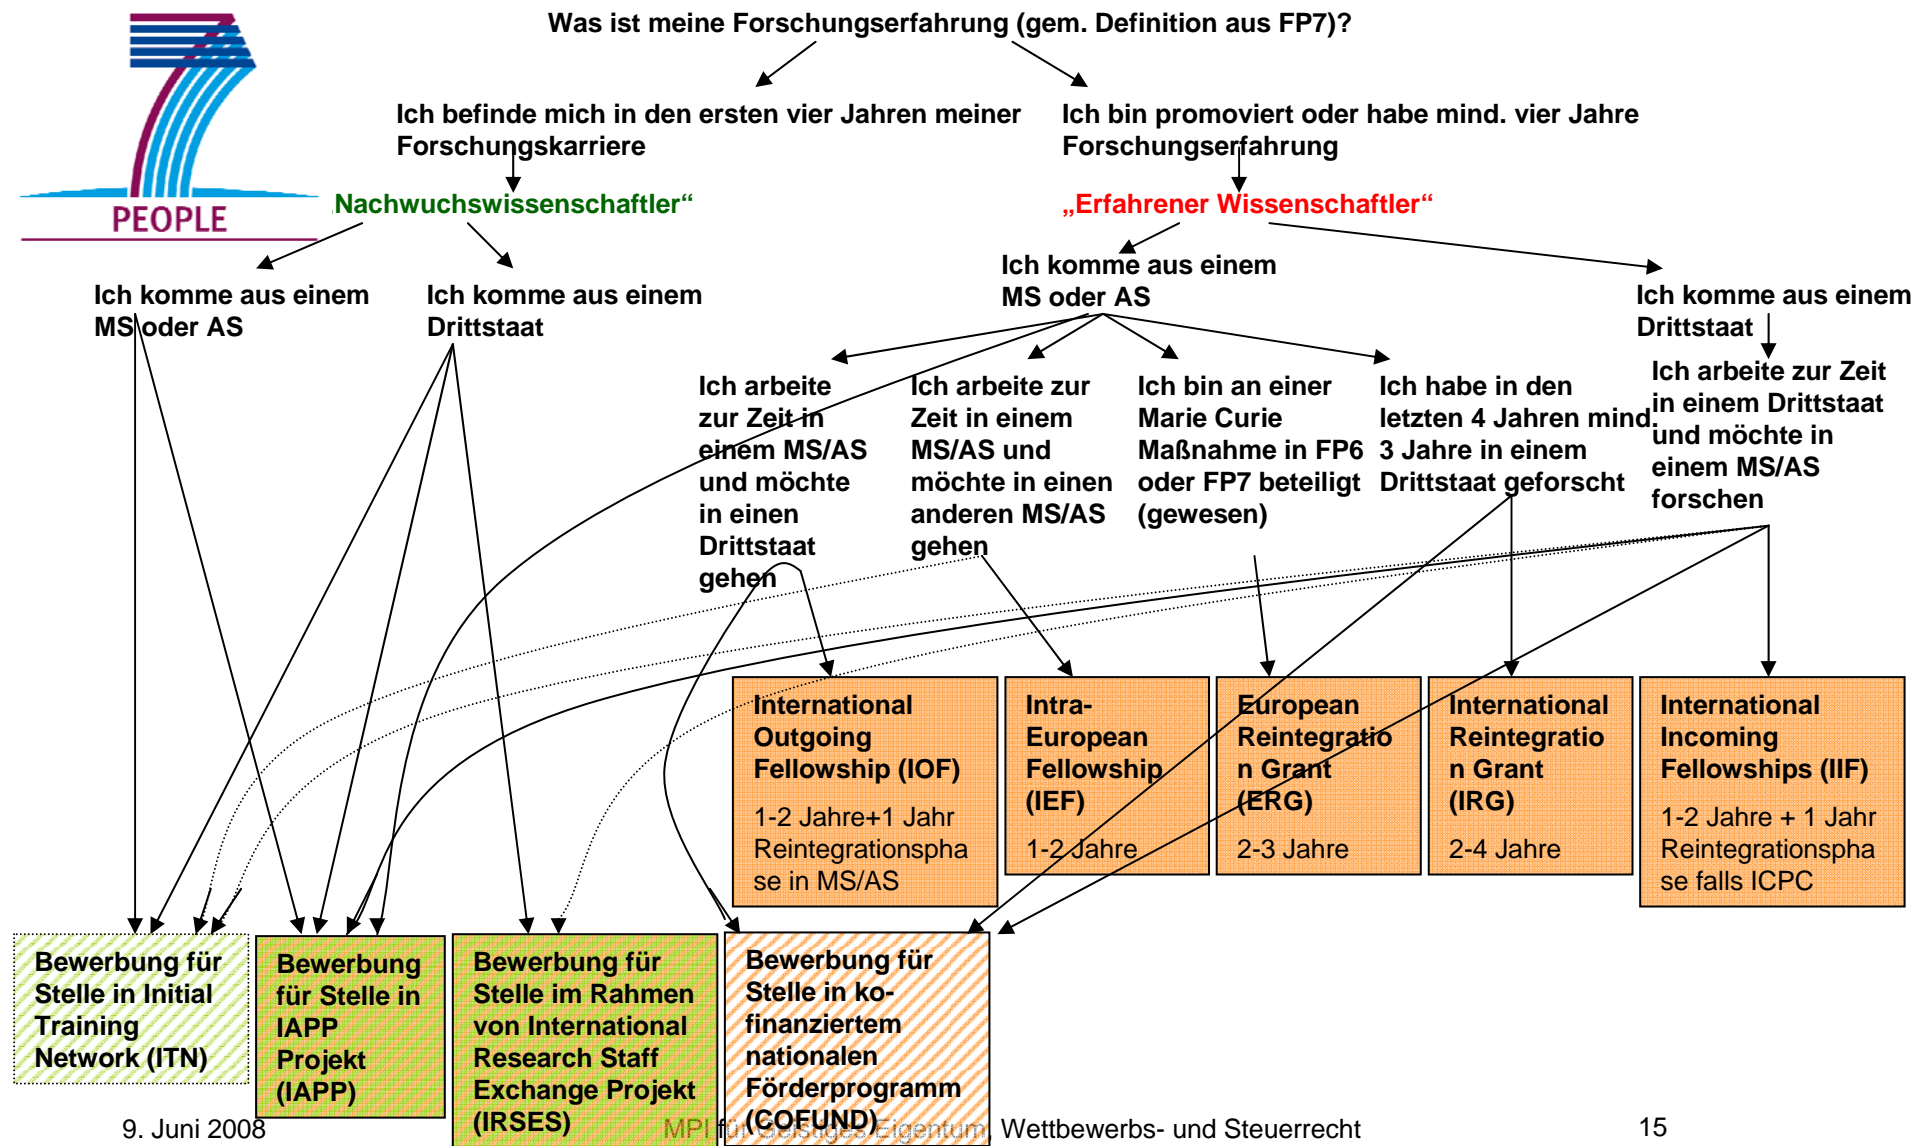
PEOPLE

Was ist meine Forschungserfahrung (gem. Definition aus FP7)?

Ich befinde mich in den ersten vier Jahren meiner Forschungskarriere

Ich bin promoviert oder habe mind. vier Jahre Forschungserfahrung

Nachwuchswissenschaftler“

„Erfahrener Wissenschaftler“

Ich komme aus einem MS oder AS

Ich komme aus einem Drittstaat

Ich komme aus einem MS oder AS

Ich komme aus einem Drittstaat

Ich arbeite zur Zeit in einem MS/AS und möchte in einen Drittstaat gehen

Ich arbeite zur Zeit in einem MS/AS und möchte in einen anderen MS/AS gehen

Ich bin an einer Marie Curie Maßnahme in FP6 oder FP7 beteiligt (gewesen)

Ich habe in den letzten 4 Jahren mind. 3 Jahre in einem Drittstaat geforscht

Ich arbeite zur Zeit in einem Drittstaat und möchte in einem MS/AS forschen

International Outgoing Fellowship (IOF)
1-2 Jahre+1 Jahr Reintegrationsphase in MS/AS

Intra-European Fellowship (IEF)
1-2 Jahre

European Reintegration Grant (ERG)
2-3 Jahre

International Reintegration Grant (IRG)
2-4 Jahre

International Incoming Fellowships (IIF)
1-2 Jahre + 1 Jahr Reintegrationsphase falls ICPC

Bewerbung für Stelle in Initial Training Network (ITN)

Bewerbung für Stelle in IAPP Projekt (IAPP)

Bewerbung für Stelle im Rahmen von International Research Staff Exchange Projekt (IRSES)

Bewerbung für Stelle in ko-finanziertem nationalen Förderprogramm (COFUND)

9. Juni 2008 MPI für Geistiges Eigentum, Wettbewerbs- und Steuerrecht 15